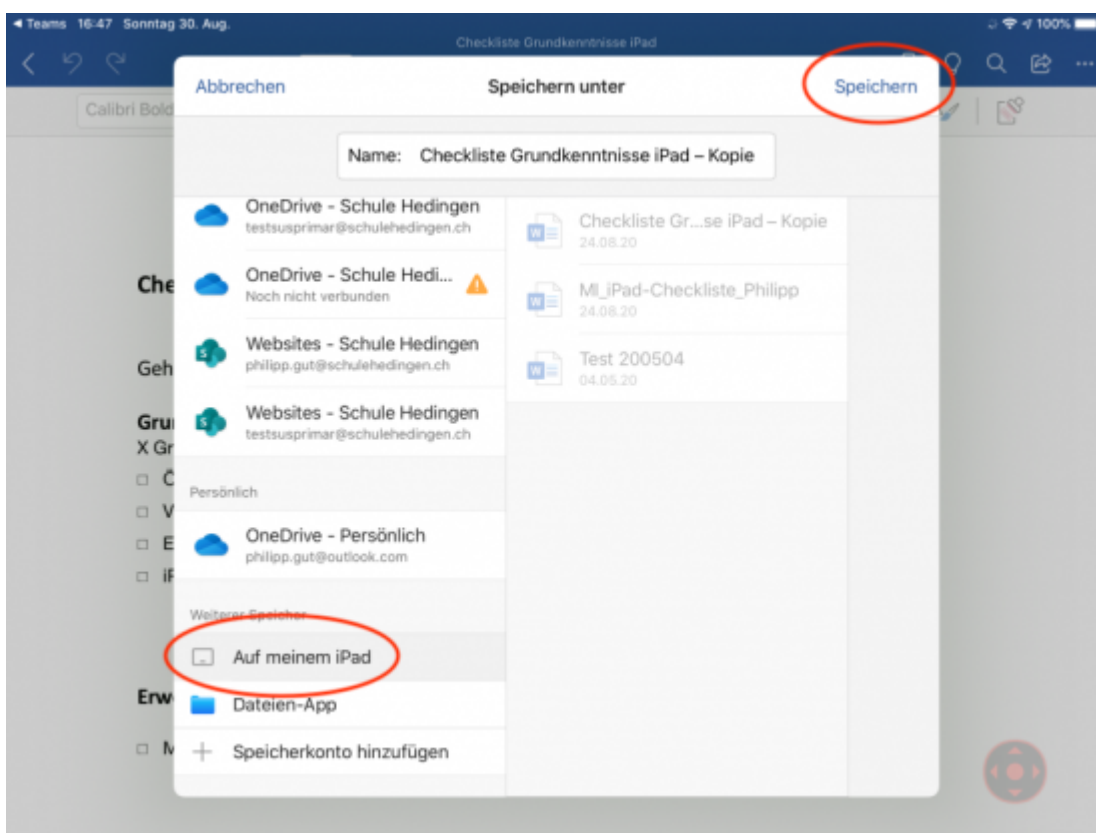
◄ Teams 16:47 Sonntag 30. Aug.

100%

Checkliste Grundkenntnisse iPad

Calibri Bold

Abbrechen

Speichern unter

Speichern

Name: Checkliste Grundkenntnisse iPad – Kopie

OneDrive - Schule Hedingen
testsusprimar@schulehedingen.ch

OneDrive - Schule Hedi...
Noch nicht verbunden

Websites - Schule Hedingen
philipp.gut@schulehedingen.ch

Websites - Schule Hedingen
testsusprimar@schulehedingen.ch

Persönlich

OneDrive - Persönlich
philipp.gut@outlook.com

Weiterer Speicher

Auf meinem iPad

Dateien-App

Speicherkonto hinzufügen

Checkliste Gr...se iPad – Kopie
24.08.20

MI_iPad-Checkliste_Philipp
24.08.20

Test 200504
04.05.20

Che

Geh

Gru
X Gr
□ Č
□ V
□ E
□ iP

Erw

□ M